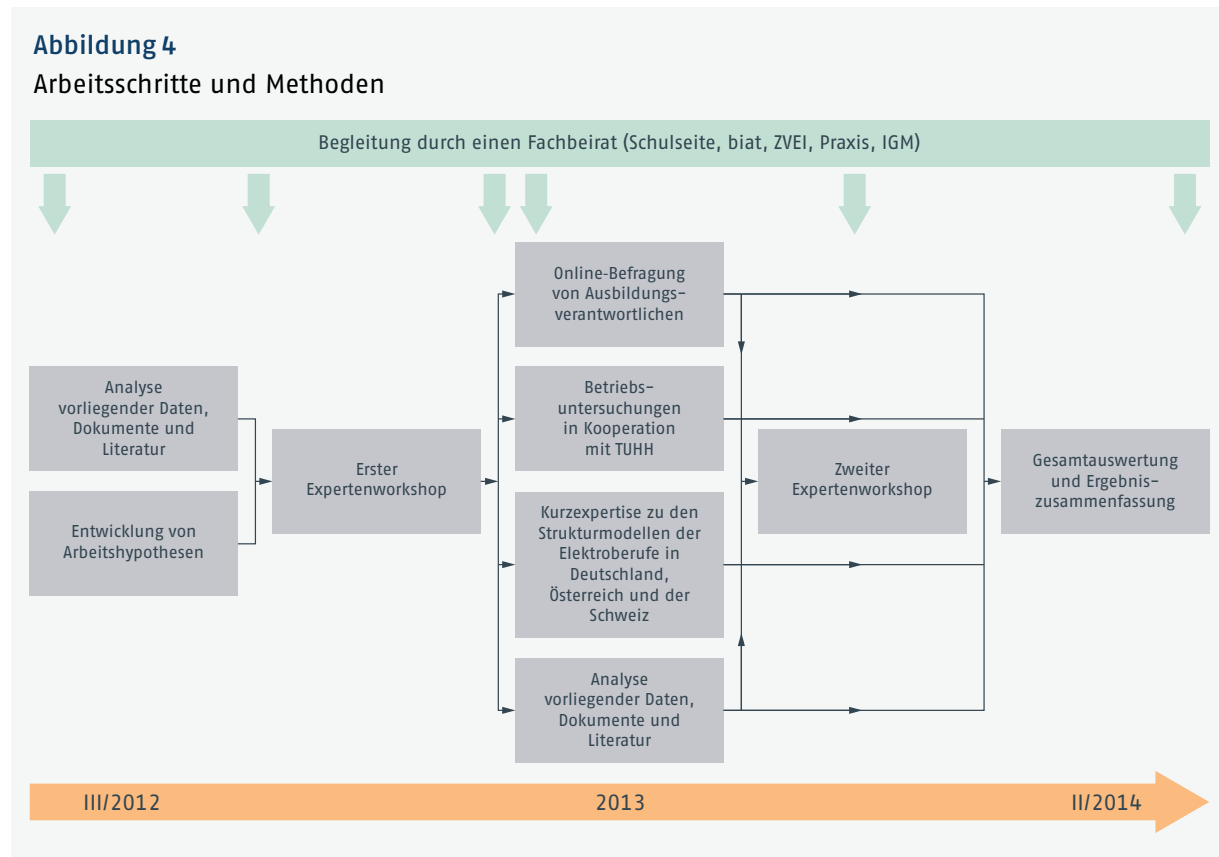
Abbildung 4
Arbeitsschritte und Methoden

Begleitung durch einen Fachbeirat (Schulseite, biat, ZVEI, Praxis, IGM)

Analyse vorliegender Daten, Dokumente und Literatur

Entwicklung von Arbeitshypothesen

Erster Expertenworkshop

Online-Befragung von Ausbildungsverantwortlichen

Betriebsuntersuchungen in Kooperation mit TUHH

Kurzexpertise zu den Strukturmodellen der Elektroberufe in Deutschland, Österreich und der Schweiz

Analyse vorliegender Daten, Dokumente und Literatur

Zweiter Expertenworkshop

Gesamtauswertung und Ergebniszusammenfassung

III/2012
2013
II/2014